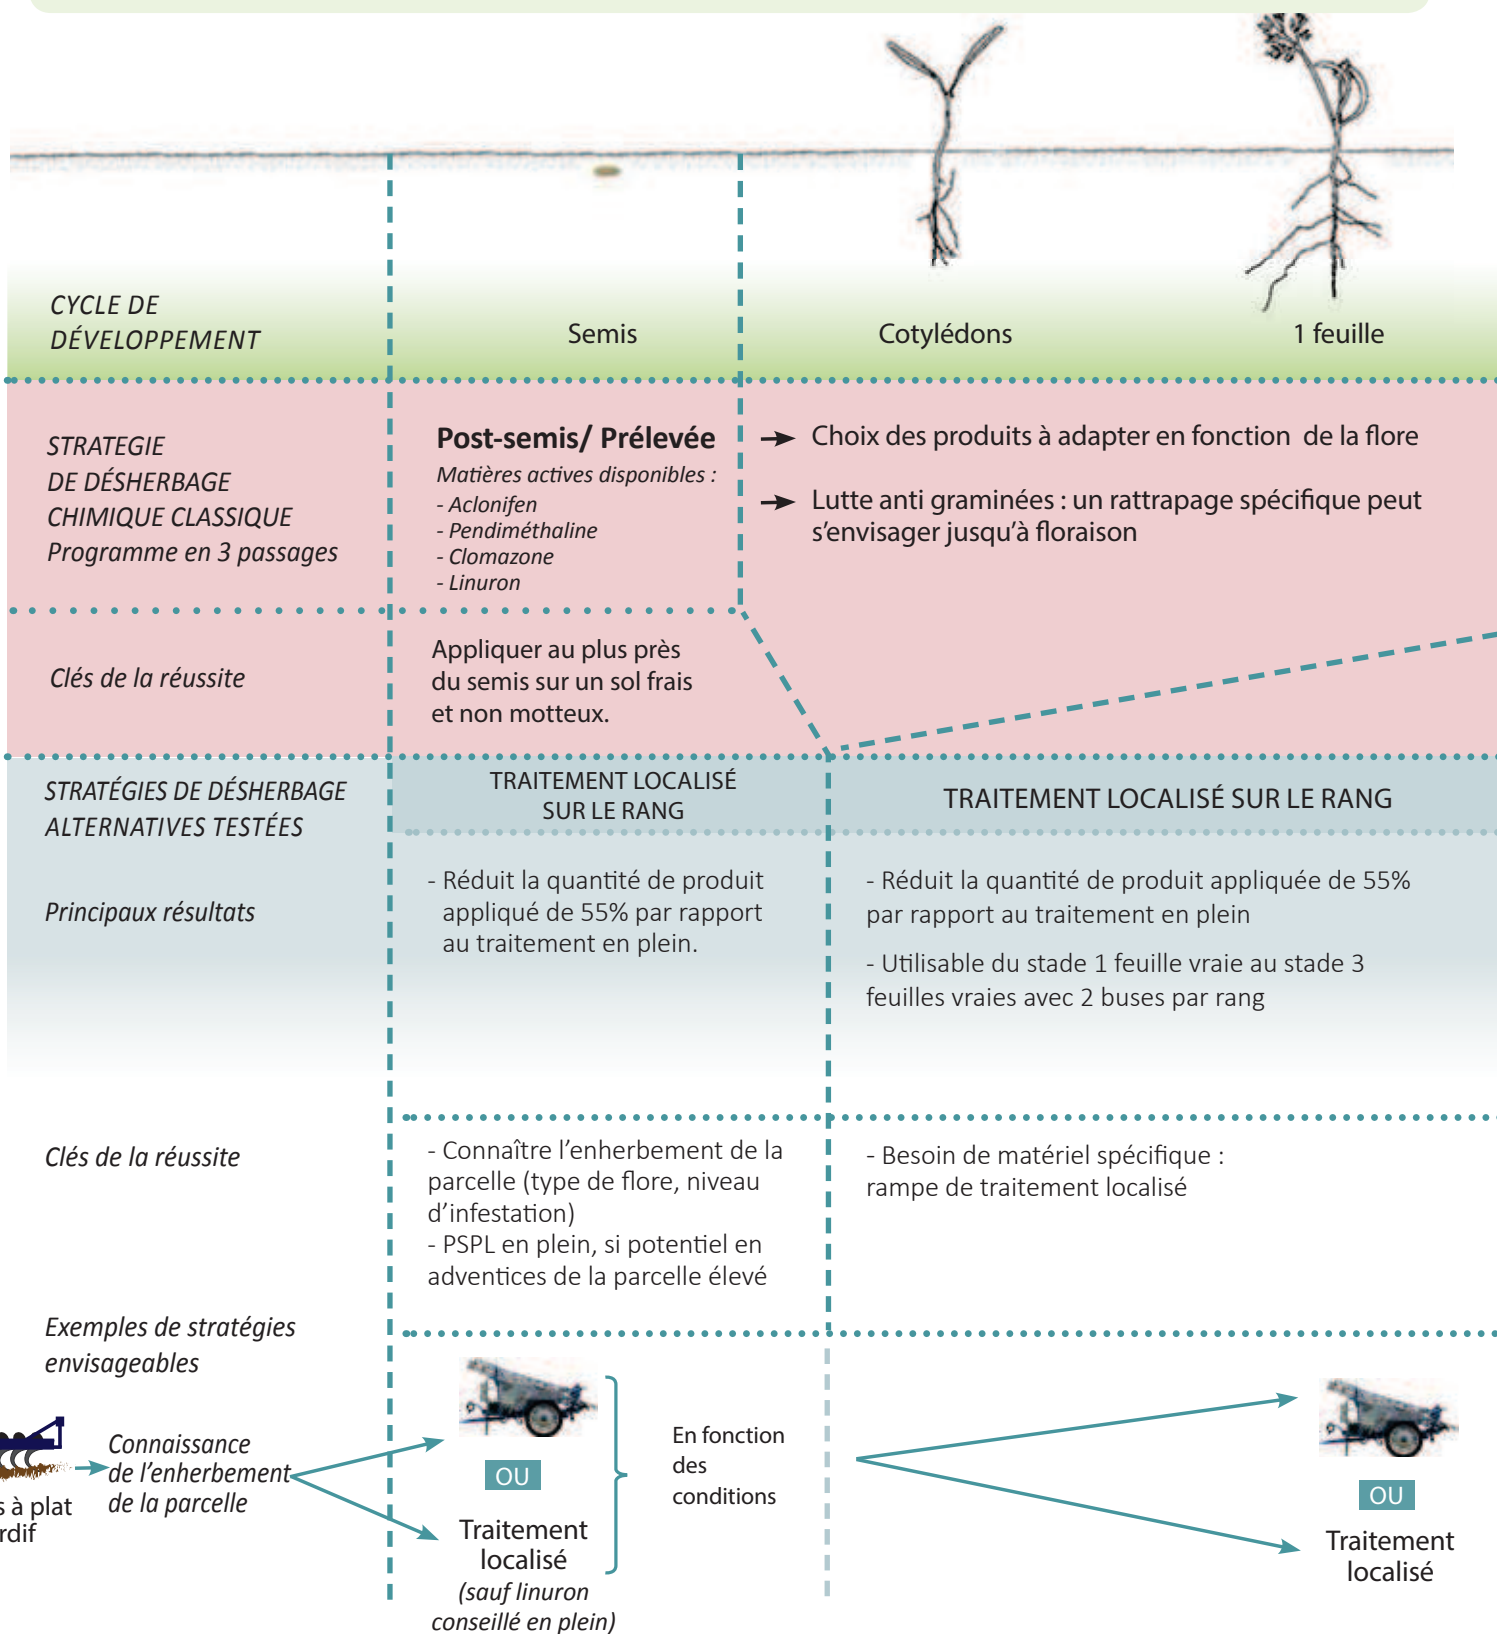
CYCLE DE DÉVELOPPEMENT

Semis

Cotylédons

1 feuille

STRATEGIE DE DÉSHERBAGE CHIMIQUE CLASSIQUE Programme en 3 passages

Post-semis/ Prélevée

Matières actives disponibles :
- Aclonifen
- Pendiméthaline
- Clomazone
- Linuron

Choix des produits à adapter en fonction de la flore

Lutte anti graminées : un rattrapage spécifique peut s'envisager jusqu'à floraison

Clés de la réussite

Appliquer au plus près du semis sur un sol frais et non motteux.

STRATÉGIES DE DÉSHERBAGE ALTERNATIVES TESTÉES

TRAITEMENT LOCALISÉ SUR LE RANG

TRAITEMENT LOCALISÉ SUR LE RANG

Principaux résultats

- Réduit la quantité de produit appliqué de 55% par rapport au traitement en plein.

- Réduit la quantité de produit appliquée de 55% par rapport au traitement en plein

- Utilisable du stade 1 feuille vraie au stade 3 feuilles vraies avec 2 buses par rang

Clés de la réussite

- Connaître l'enherbement de la parcelle (type de flore, niveau d'infestation)
- PSPL en plein, si potentiel en adventices de la parcelle élevé

- Besoin de matériel spécifique : rampe de traitement localisé

Exemples de stratégies envisageables

s à plat
rdif

Connaissance de l'enherbement de la parcelle

OU

Traitement localisé
(sauf linuron conseillé en plein)

En fonction des conditions

OU

Traitement localisé